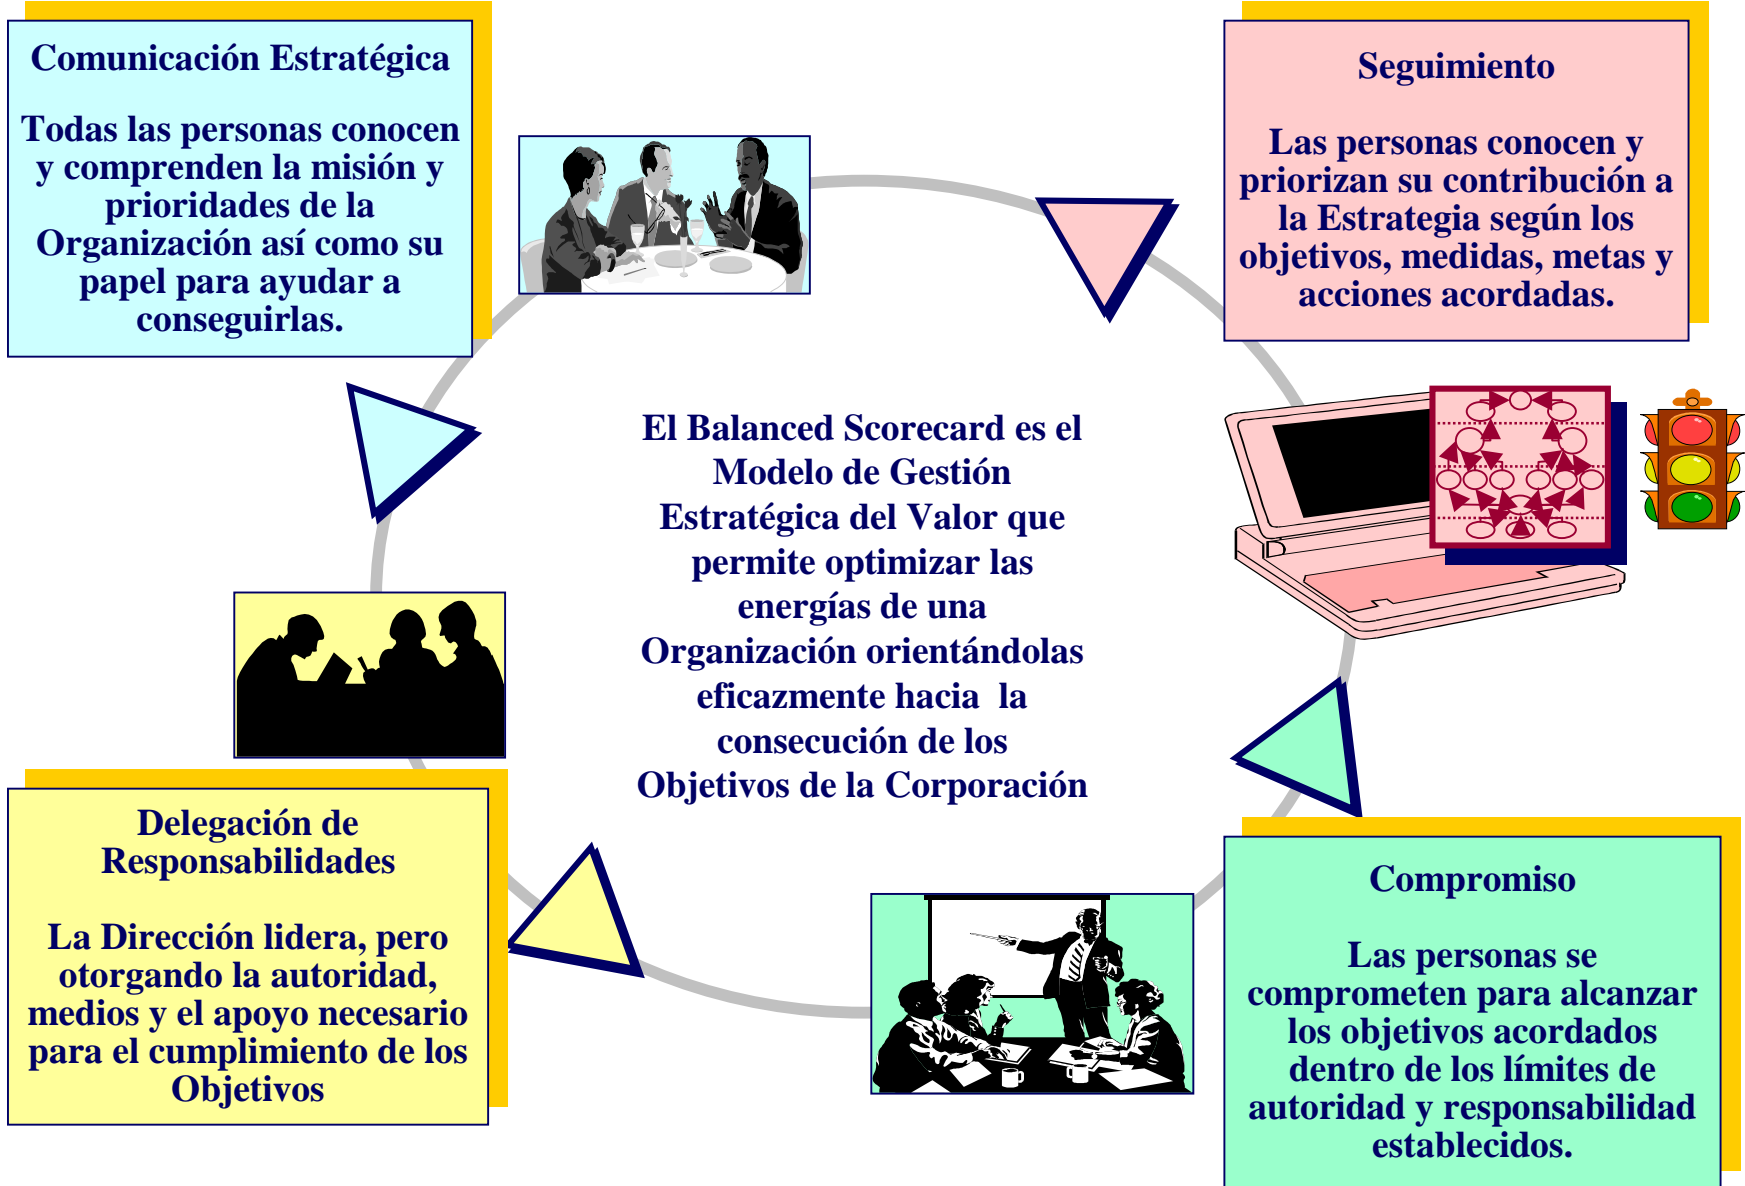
Comunicación Estratégica

Todas las personas conocen y comprenden la misión y prioridades de la Organización así como su papel para ayudar a conseguirlas.

Seguimiento

Las personas conocen y priorizan su contribución a la Estrategia según los objetivos, medidas, metas y acciones acordadas.

El Balanced Scorecard es el Modelo de Gestión Estratégica del Valor que permite optimizar las energías de una Organización orientándolas eficazmente hacia la consecución de los Objetivos de la Corporación

Delegación de Responsabilidades

La Dirección lidera, pero otorgando la autoridad, medios y el apoyo necesario para el cumplimiento de los Objetivos

Compromiso

Las personas se comprometen para alcanzar los objetivos acordados dentro de los límites de autoridad y responsabilidad establecidos.